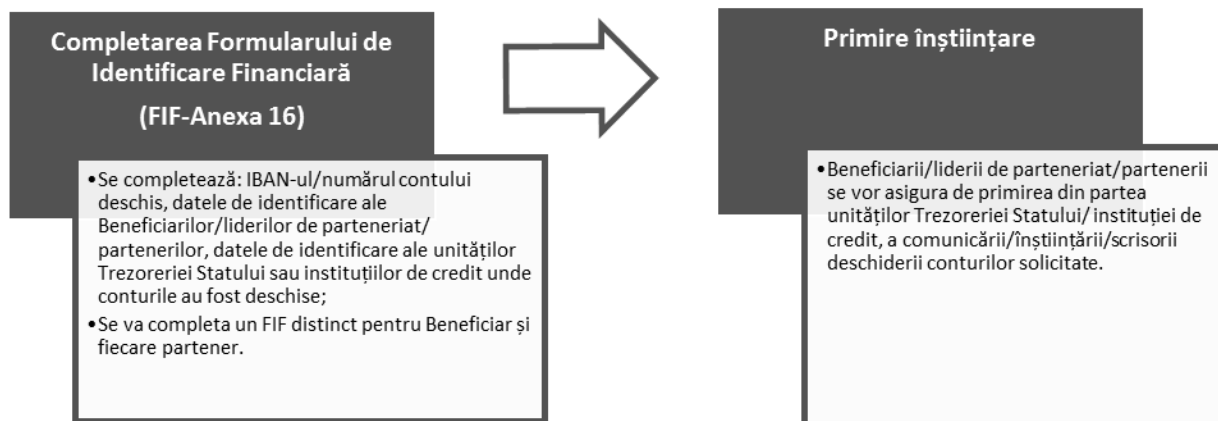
Completarea Formularului de Identificare Financiară

(FIF-Anexa 16)

•Se completează: IBAN-ul/numărul contului deschis, datele de identificare ale Beneficiarilor/liderilor de parteneriat/ partenerilor, datele de identificare ale unităților Trezoreriei Statului sau instituțiilor de credit unde conturile au fost deschise;

•Se va completa un FIF distinct pentru Beneficiar și fiecare partener.

Primire înștiințare

•Beneficiarii/liderii de parteneriat/partenerii se vor asigura de primirea din partea unităților Trezoreriei Statului/ instituției de credit, a comunicării/înștiințării/scrisorii deschiderii conturilor solicitate.